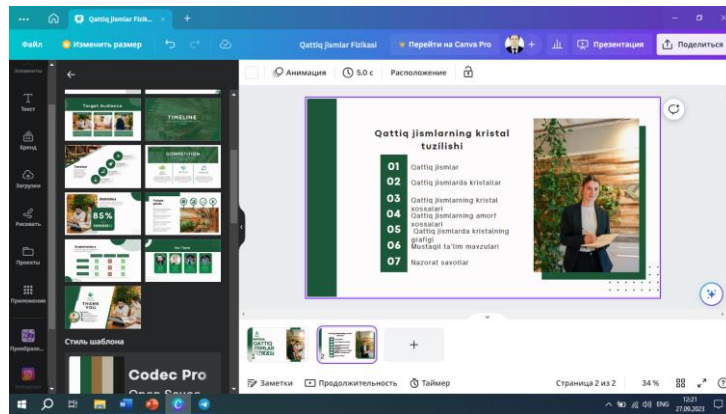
Qattiq jismlar Fizikasi

Файл
Изменить размер
Qattiq jismlar Fizikasi
Перейти на Canva Pro
Презентация
Поделиться

Элементы
Текст
Бренд
Загрузки
Рисовать
Проекты
Приложения

Target Audience
TIMELINE
COMPETITION
85%
THANK YOU

Стиль шаблона
Codec Pro

Анимация
5.0 с
Расположение

Qattiq jismlarning kristal tuzilishi

| | |
|---|---|
| 01 | Qattiq jismlar |
| 02 | Qattiq jismlarda kristallar |
| 03 | Qattiq jismlarning kristal xossalari |
| 04 | Qattiq jismlarning amorf xossalari |
| 05 | Qattiq jismlarda kristalning grafigi |
| 06 | Mustaqil ta'lim mavzulari |
| 07 | Nazorat savollar |

QATTIQ JISMLAR FIZIKASI

Заметки
Продолжительность
Таймер
Страница 2 из 2
34 %

ENG
12:21
27.09.2023